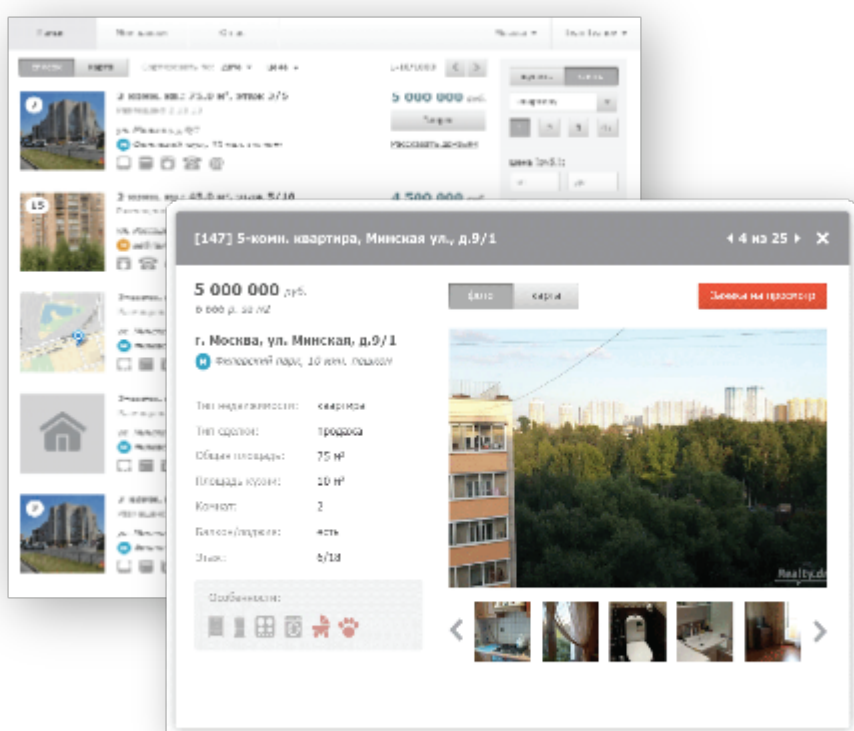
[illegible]

2 комн. кв., 75,0 м², этаж 3/5

5 000 000 руб.

ул. Минская, д.9/1

Искать деньги

15

2 комн. кв., 45,0 м², этаж 5/10

4 500 000

цена (руб.):

[147] 5-комн. квартира, Минская ул., д.9/1

4 из 25

5 000 000 руб.

6 666 р. за м2

г. Москва, ул. Минская, д.9/1

Филевский парк, 10 мин. пешком

фото

карта

Заявка на просмотр

| | |
|---|---|
| Тип недвижимости: | квартира |
| Тип сделки: | продажа |
| Общая площадь: | 75 м² |
| Площадь кухни: | 10 м² |
| Комнат: | 2 |
| Балкон/лоджия: | есть |
| Этаж: | 6/18 |

Особенности:

Realty.dc